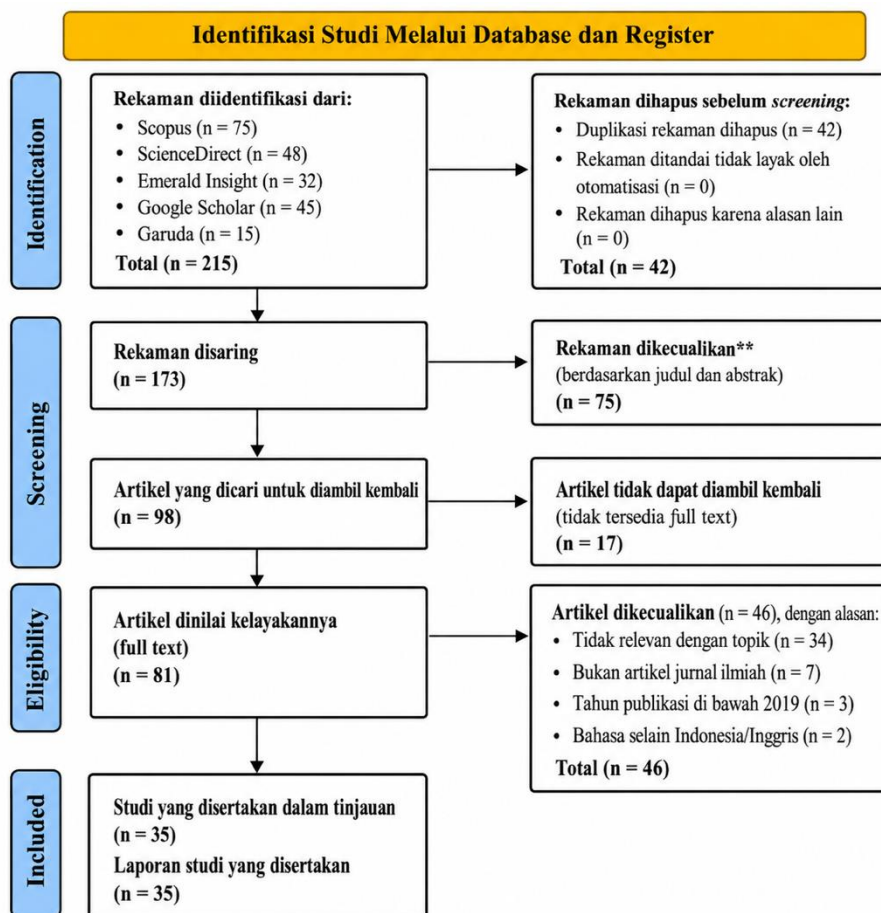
Identifikasi Studi Melalui Database dan Register

Identification

Rekaman diidentifikasi dari:
• Scopus (n = 75)
• ScienceDirect (n = 48)
• Emerald Insight (n = 32)
• Google Scholar (n = 45)
• Garuda (n = 15)
Total (n = 215)

Rekaman dihapus sebelum *screening*:
• Duplikasi rekaman dihapus (n = 42)
• Rekaman ditandai tidak layak oleh otomatisasi (n = 0)
• Rekaman dihapus karena alasan lain (n = 0)
Total (n = 42)

Screening

Rekaman disaring
(n = 173)

Rekaman dikecualikan**
(berdasarkan judul dan abstrak)
(n = 75)

Artikel yang dicari untuk diambil kembali
(n = 98)

Artikel tidak dapat diambil kembali
(tidak tersedia full text)
(n = 17)

Eligibility

Artikel dinilai kelayakannya
(full text)
(n = 81)

Artikel dikecualikan (n = 46), dengan alasan:
• Tidak relevan dengan topik (n = 34)
• Bukan artikel jurnal ilmiah (n = 7)
• Tahun publikasi di bawah 2019 (n = 3)
• Bahasa selain Indonesia/Inggris (n = 2)
Total (n = 46)

Included

Studi yang disertakan dalam tinjauan
(n = 35)
Laporan studi yang disertakan
(n = 35)